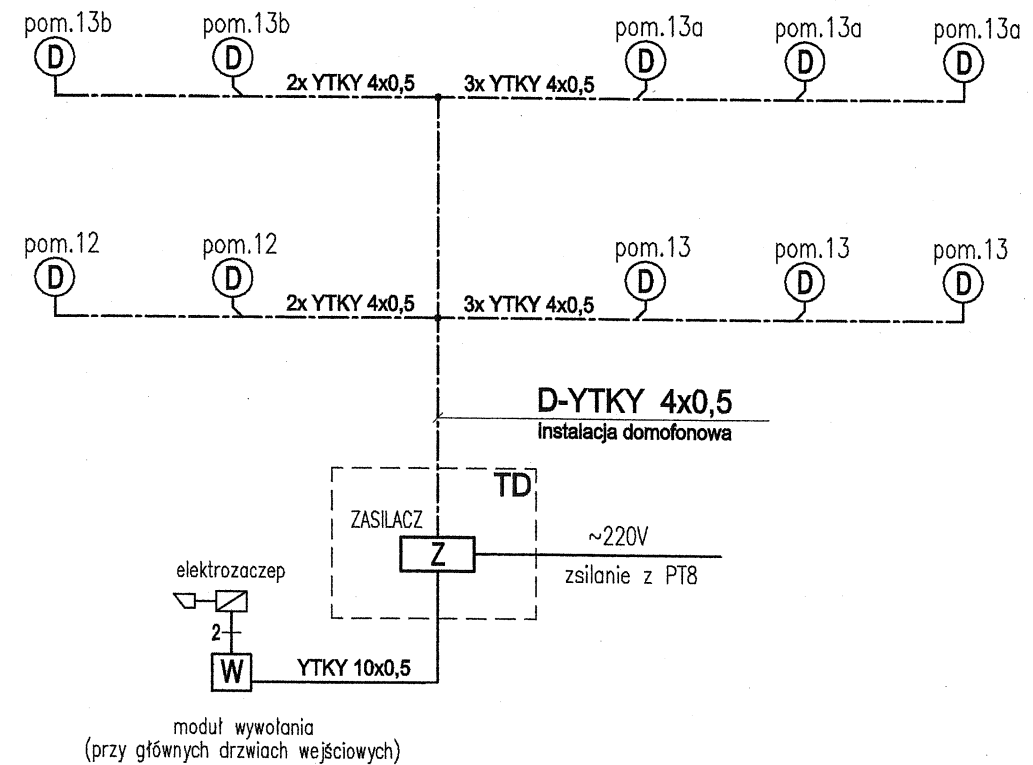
pom.13b pom.13b pom.13a pom.13a pom.13a

D D D D D

2x YTKY 4x0,5 3x YTKY 4x0,5

pom.12 pom.12 pom.13 pom.13 pom.13

D D D D D

2x YTKY 4x0,5 3x YTKY 4x0,5

D-YTKY 4x0,5
instalacja domofonowa

TD

ZASILACZ

Z

~220V
zsilanie z PT8

elektrozaczep

2

W

YTKY 10x0,5

moduł wywołania
(przy głównych drzwiach wejściowych)